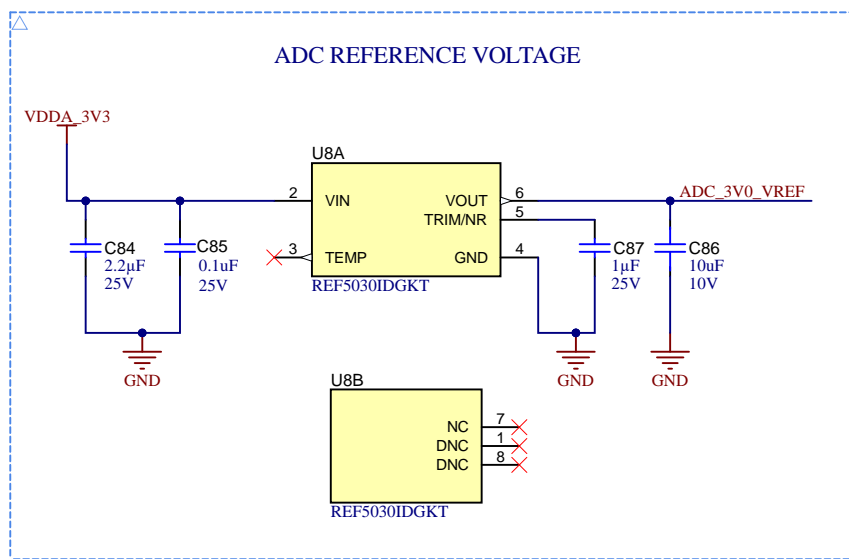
ADC REFERENCE VOLTAGE

VDDA_3V3

U8A

2 VIN

VOUT 6

TRIM/NR 5

3 TEMP

GND 4

REF5030IDGKT

ADC_3V0_VREF

C84
2.2µF
25V

C85
0.1uF
25V

C87
1µF
25V

C86
10uF
10V

GND

GND

GND

U8B

NC 7

DNC 1

DNC 8

REF5030IDGKT